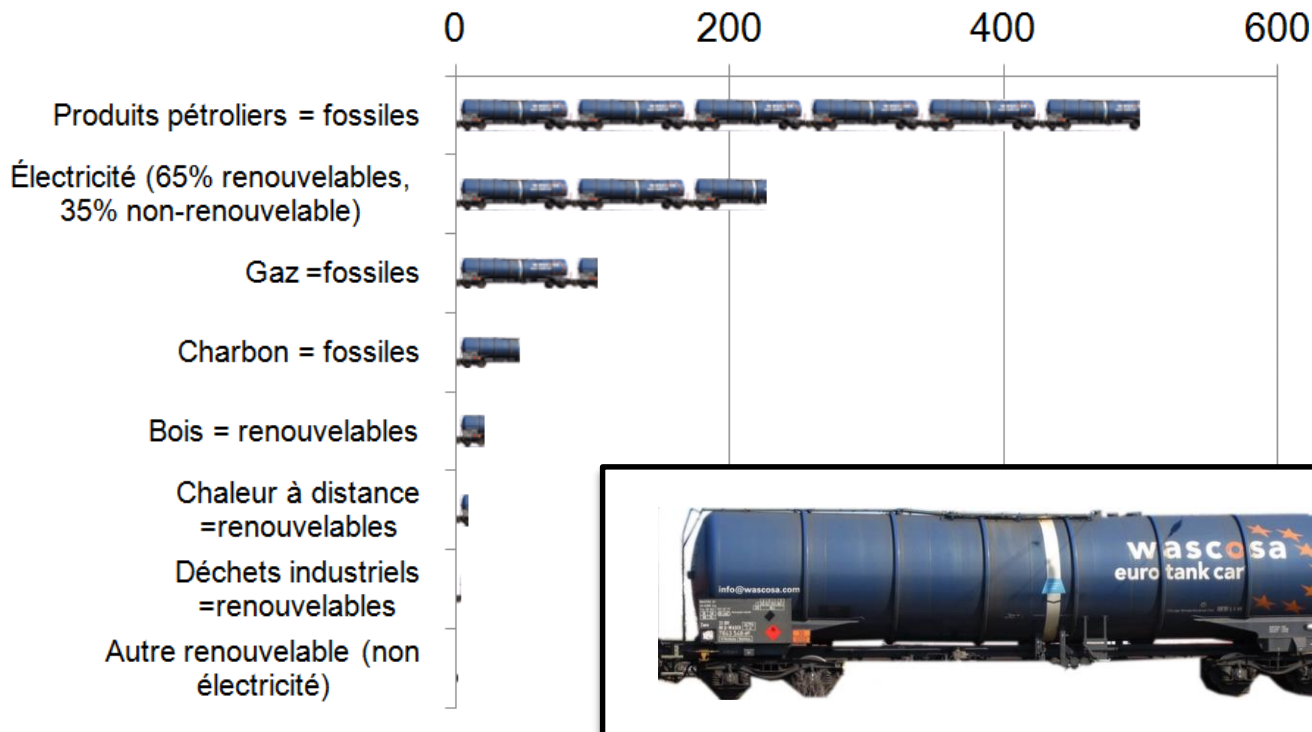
0
200
400
600

Produits pétroliers = fossiles

Électricité (65% renouvelables, 35% non-renouvelable)

Gaz =fossiles

Charbon = fossiles

Bois = renouvelables

Chaleur à distance =renouvelables

Déchets industriels =renouvelables

Autre renouvelable (non électricité)

info@wascosa.com

wascosa
euro tank car